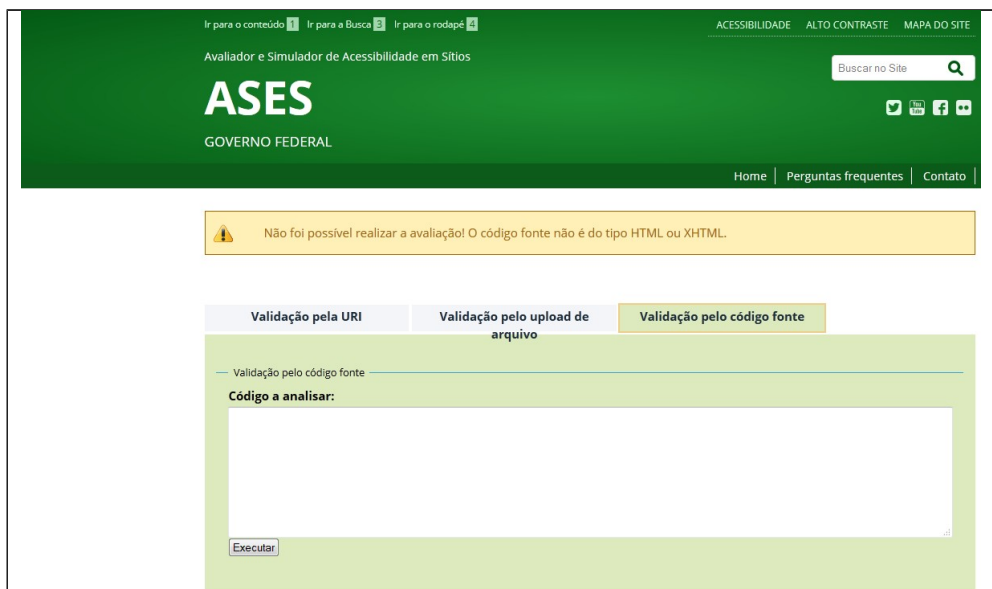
Ir para o conteúdo 1 Ir para a Busca 3 Ir para o rodapé 4

ACESSIBILIDADE ALTO CONTRASTE MAPA DO SITE

Avaliador e Simulador de Acessibilidade em Sítios

Buscar no Site

ASES

GOVERNO FEDERAL

Home | Perguntas frequentes | Contato

Não foi possível realizar a avaliação! O código fonte não é do tipo HTML ou XHTML.

Validação pela URI

Validação pelo upload de arquivo

Validação pelo código fonte

Validação pelo código fonte

Código a analisar:

Executar